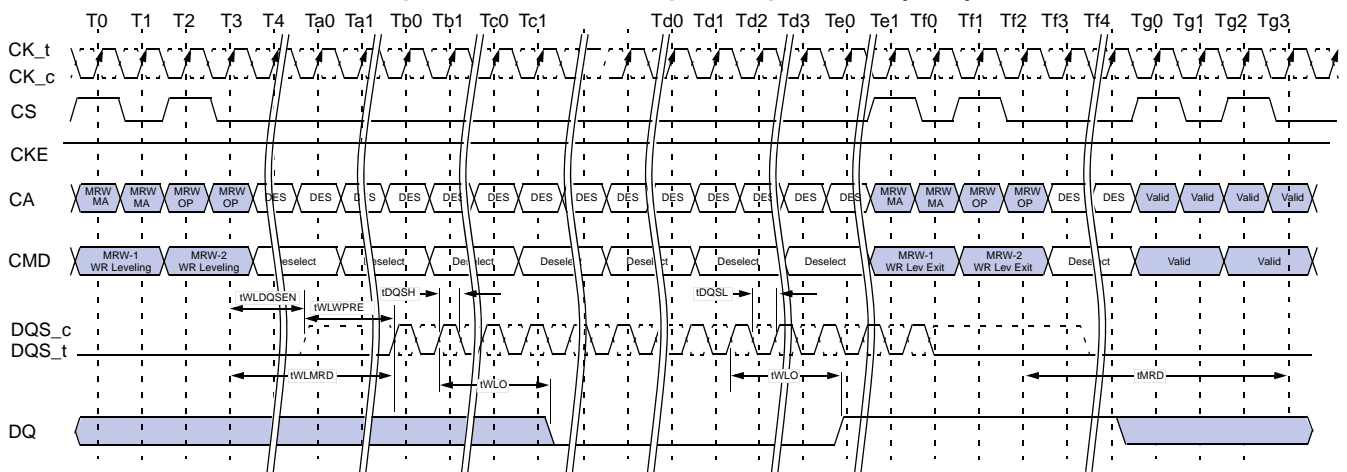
T0 T1 T2 T3 T4 Ta0 Ta1 Tb0 Tb1 Tc0 Tc1 Td0 Td1 Td2 Td3 Te0 Te1 Tf0 Tf1 Tf2 Tf3 Tf4 Tg0 Tg1 Tg2 Tg3

CK_t
CK_c
CS
CKE
CA
CMD
DQS_c
DQS_t
DQ

MRW MA MRW MA MRW OP MRW OP DES DES DES DES DES DES DES DES DES DES DES DES DES DES MRW MA MRW MA MRW OP MRW OP DES DES Valid Valid Valid Valid

MRW-1 WR Leveling
MRW-2 WR Leveling
Deselect
Deselect
Deselect
Deselect
Deselect
Deselect
Deselect
MRW-1 WR Lev Exit
MRW-2 WR Lev Exit
Deselect
Valid
Valid

tWLDQSEN
tWLWPRE
tDQSH
tDQSL
tWLMRD
tWLO
tWLO
tMRD